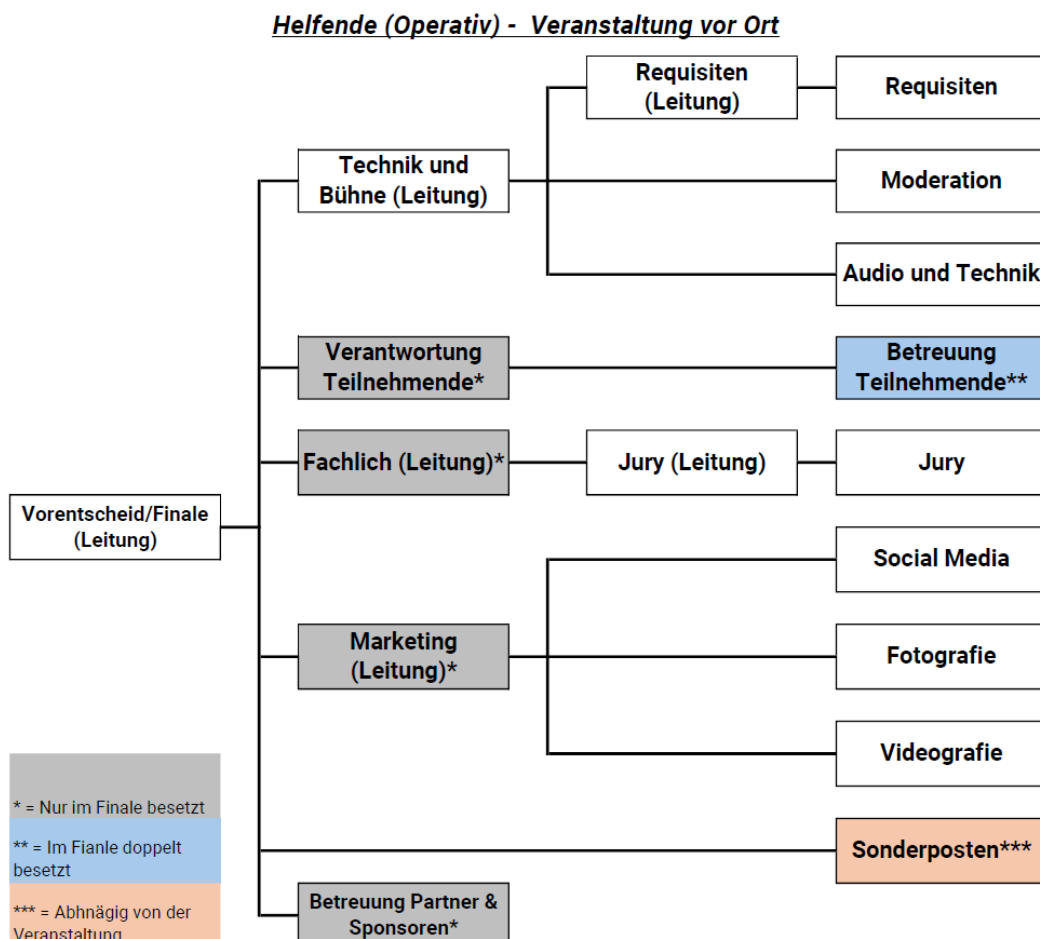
Helfende (Operativ) - Veranstaltung vor Ort

Vorentscheid/Finale (Leitung)

Technik und Bühne (Leitung)

Requisiten (Leitung)

Requisiten

Moderation

Audio und Technik

Verantwortung Teilnehmende*

Betreuung Teilnehmende**

Fachlich (Leitung)*

Jury (Leitung)

Jury

Marketing (Leitung)*

Social Media

Fotografie

Videografie

Sonderposten***

Betreuung Partner & Sponsoren*

* = Nur im Finale besetzt

** = Im Fianle doppelt besetzt

*** = Abhnägig von der Veranstaltung